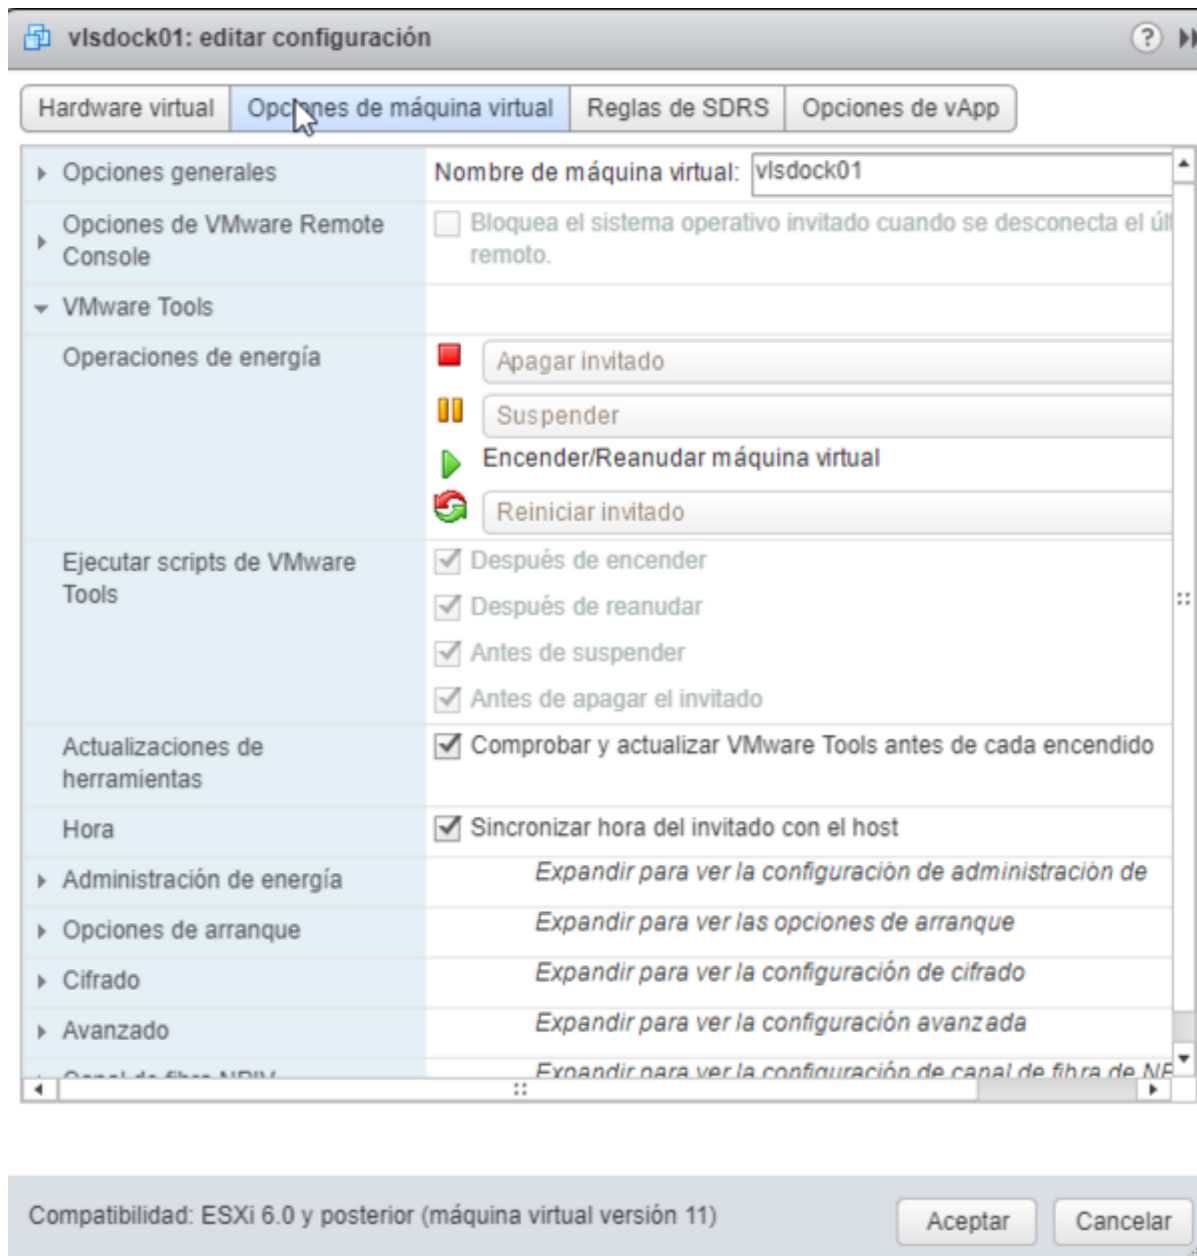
vlsdock01: editar configuración

Hardware virtual | Opciones de máquina virtual | Reglas de SDRS | Opciones de vApp

Opciones generales | Nombre de máquina virtual: vlsdock01
Opciones de VMware Remote Console | Bloquea el sistema operativo invitado cuando se desconecta el úl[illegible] remoto.
VMware Tools
Operaciones de energía | Apagar invitado
Suspender
Encender/Reanudar máquina virtual
Reiniciar invitado
Ejecutar scripts de VMware Tools | Después de encender
Después de reanudar
Antes de suspender
Antes de apagar el invitado
Actualizaciones de herramientas | Comprobar y actualizar VMware Tools antes de cada encendido
Hora | Sincronizar hora del invitado con el host
Administración de energía | Expandir para ver la configuración de administración de
Opciones de arranque | Expandir para ver las opciones de arranque
Cifrado | Expandir para ver la configuración de cifrado
Avanzado | Expandir para ver la configuración avanzada
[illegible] | Expandir para ver la configuración de canal de fibra de N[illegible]

Compatibilidad: ESXi 6.0 y posterior (máquina virtual versión 11)
Aceptar
Cancelar